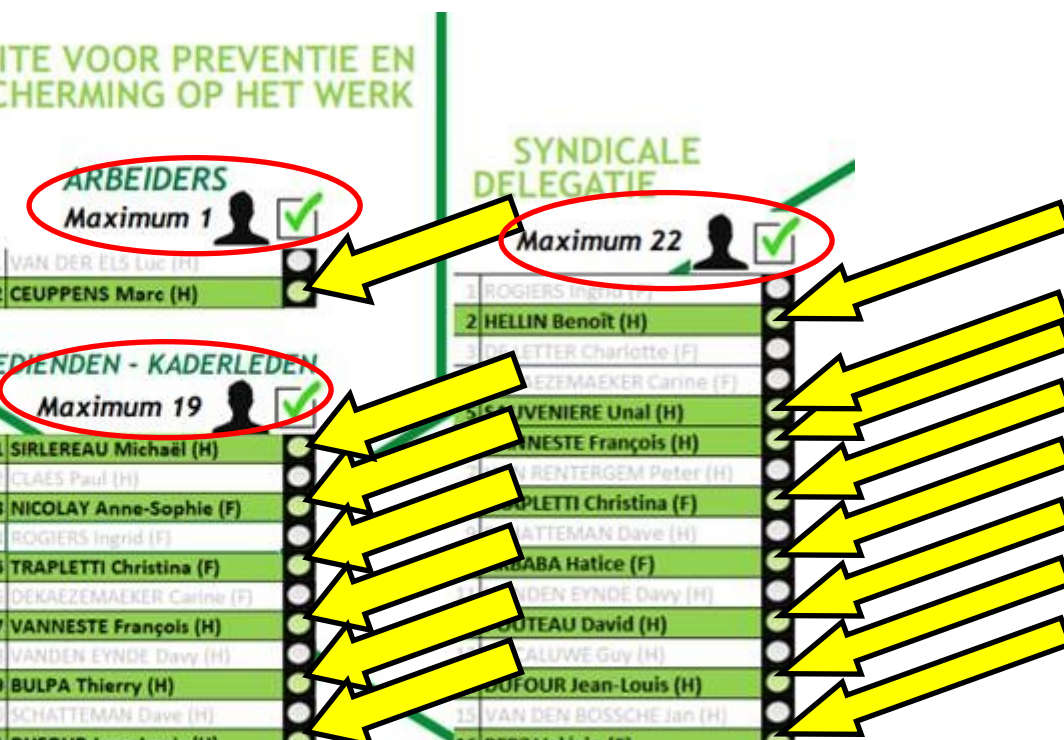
ITE VOOR PREVENTIE EN
CHERMING OP HET WERK

ARBEIDERS
Maximum 1

VAN DER ELS Luc (H)
2 CEUPPENS Marc (H)

EDIENDEN - KADERLEDEN
Maximum 19

1 SIRLEREAU Michaël (H)
CLAES Paul (H)
3 NICOLAY Anne-Sophie (F)
ROGIERS Ingrid (F)
5 TRAPLETTI Christina (F)
DEKAEZEMAEKER Carine (F)
7 VANNESTE François (H)
VANDEN EYNDE Davy (H)
9 BULPA Thierry (H)
SCHATTEMAN Dave (H)
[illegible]

SYNDICALE
DELEGATIE
Maximum 22

1 ROGIERS Ingrid (F)
2 HELLIN Benoît (H)
3 DE LETTER Charlotte (F)
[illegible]EZEMAEKER Carine (F)
5 SAUVENIERE Unal (H)
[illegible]NNESTE François (H)
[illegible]N RENTERGEM Peter (H)
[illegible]APLETTI Christina (F)
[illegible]HATTEMAN Dave (H)
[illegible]RBABA Hatice (F)
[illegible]NDEN EYNDE Davy (H)
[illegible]OUTEAU David (H)
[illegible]CALUWE Guy (H)
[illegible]DUFOUR Jean-Louis (H)
15 VAN DEN BOSSCHE Jan (H)
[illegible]